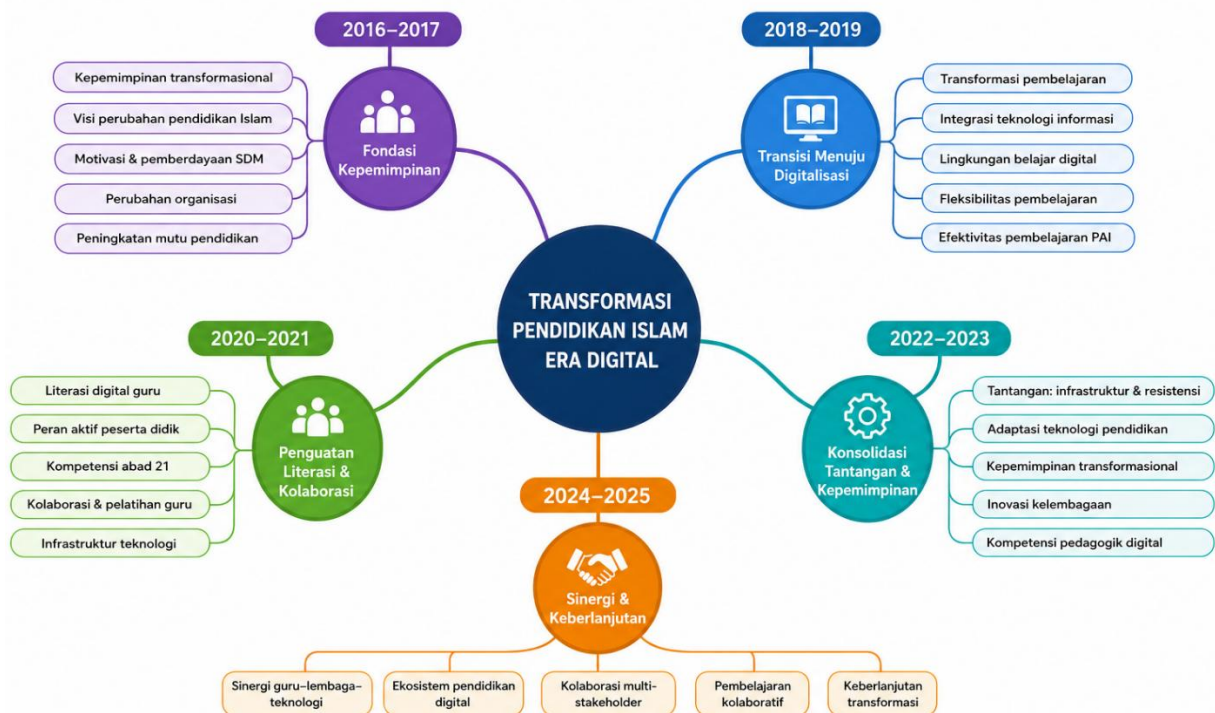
2016–2017

Fondasi Kepemimpinan

Kepemimpinan transformasional
Visi perubahan pendidikan Islam
Motivasi & pemberdayaan SDM
Perubahan organisasi
Peningkatan mutu pendidikan

2018–2019

Transisi Menuju Digitalisasi

Transformasi pembelajaran
Integrasi teknologi informasi
Lingkungan belajar digital
Fleksibilitas pembelajaran
Efektivitas pembelajaran PAI

TRANSFORMASI PENDIDIKAN ISLAM ERA DIGITAL

2020–2021

Penguatan Literasi & Kolaborasi

Literasi digital guru
Peran aktif peserta didik
Kompetensi abad 21
Kolaborasi & pelatihan guru
Infrastruktur teknologi

2022–2023

Konsolidasi Tantangan & Kepemimpinan

Tantangan: infrastruktur & resistensi
Adaptasi teknologi pendidikan
Kepemimpinan transformasional
Inovasi kelembagaan
Kompetensi pedagogik digital

2024–2025

Sinergi & Keberlanjutan

Sinergi guru–lembaga–teknologi
Ekosistem pendidikan digital
Kolaborasi multi-stakeholder
Pembelajaran kolaboratif
Keberlanjutan transformasi